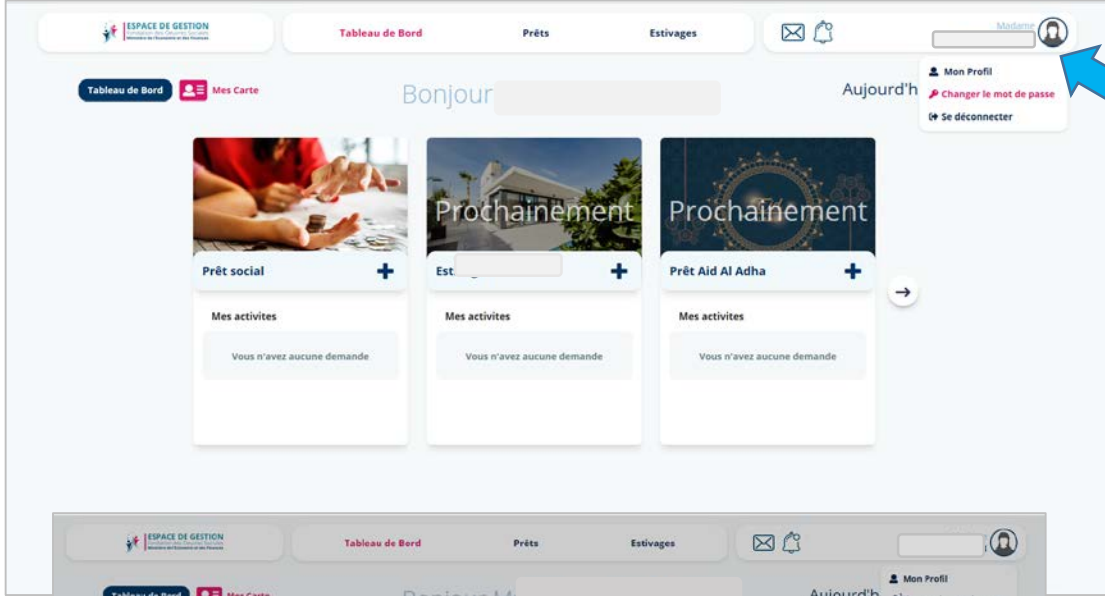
ESPACE DE GESTION
Fondation des Œuvres Sociales
Ministère de l'Economie et des Finances

Tableau de Bord
Prêts
Estivages

Madame

Mon Profil
Changer le mot de passe
Se déconnecter

Tableau de Bord
Mes Carte

Bonjour

Aujourd'h

Prochainement
Prochainement

Prêt social
Est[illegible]
Prêt Aid Al Adha

Mes activites
Vous n'avez aucune demande

Mes activites
Vous n'avez aucune demande

Mes activites
Vous n'avez aucune demande

ESPACE DE GESTION
Tableau de Bord
Prêts
Estivages
Mon Profil
Tableau de Bord
Mes Carte
Bonjour M
Aujourd'h